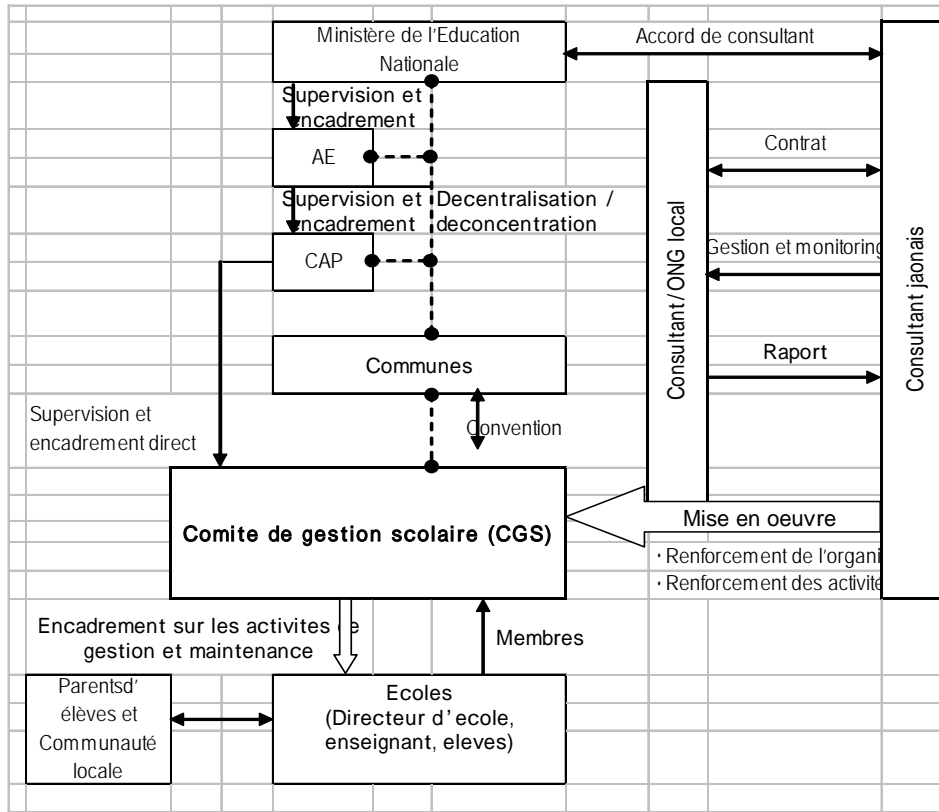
Ministère de l'Education Nationale

Accord de consultant

Supervision et encadrement

AE

Supervision et encadrement

Decentralisation / deconcentration

CAP

Contrat

Gestion et monitoring

Consultant/ONG local

Consultant jaonais

Raport

Communes

Supervision et encadrement direct

Convention

Comite de gestion scolaire (CGS)

Mise en oeuvre

・Renforcement de l'organi

・Renforcement des activite

Encadrement sur les activites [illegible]e gestion et maintenance

Membres

Parentsd' élèves et Communauté locale

Ecoles (Directeur d' ecole, enseignant, eleves)